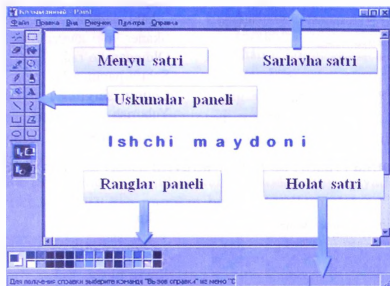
Безымянный - Paint

Файл Правка Вид Рисунок Палитра Справка

Menyu satri

Sarlavha satri

Uskunalar paneli

Ishchi maydoni

Ranglar paneli

Holat satri

Для получения справки выберите команду "Вызов справки" из меню "?"